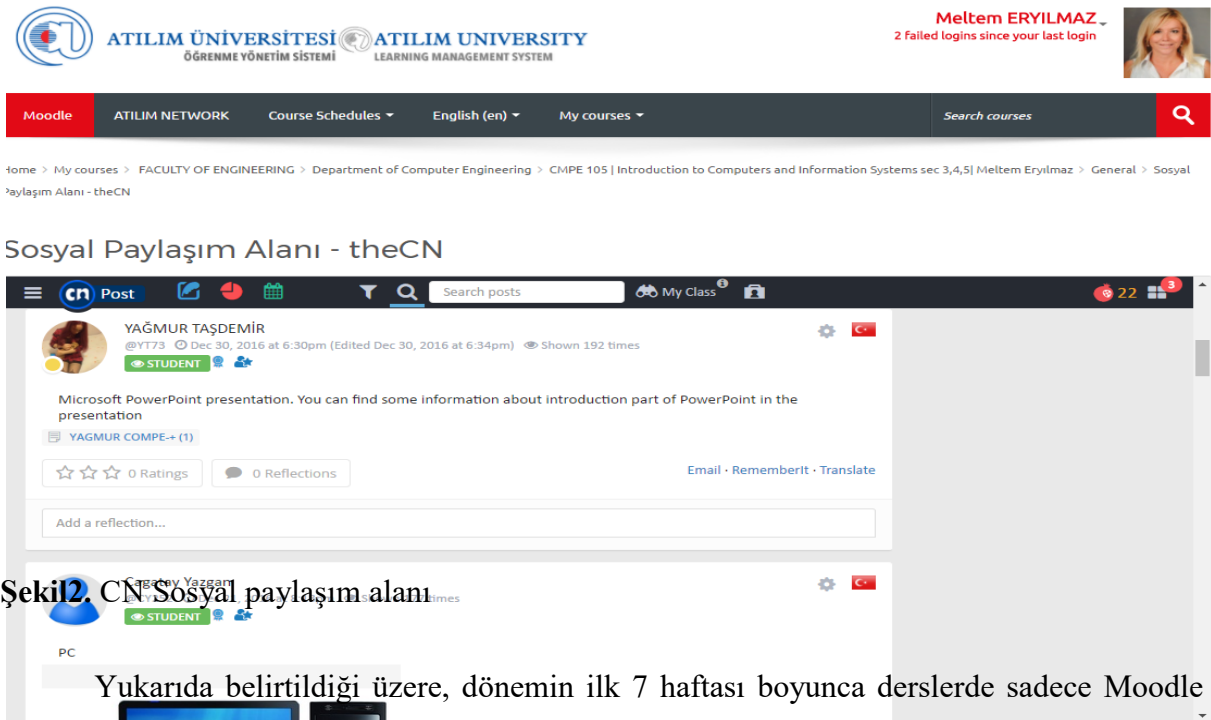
ATILIM ÜNİVERSİTESİ ÖĞRENME YÖNETİM SİSTEMİ ATILIM UNIVERSITY LEARNING MANAGEMENT SYSTEM

Meltem ERYILMAZ
2 failed logins since your last login

Moodle ATILIM NETWORK Course Schedules English (en) My courses Search courses

Home > My courses > FACULTY OF ENGINEERING > Department of Computer Engineering > CMPE 105 | Introduction to Computers and Information Systems sec 3,4,5| Meltem Eryılmaz > General > Sosyal Paylaşım Alanı - theCN

Sosyal Paylaşım Alanı - theCN

cn Post Search posts My Class 22 3

YAĞMUR TAŞDEMİR
@YT73 Dec 30, 2016 at 6:30pm (Edited Dec 30, 2016 at 6:34pm) Shown 192 times
STUDENT

Microsoft PowerPoint presentation. You can find some information about introduction part of PowerPoint in the presentation

YAGMUR COMPE-+ (1)

0 Ratings 0 Reflections Email · RememberIt · Translate

Add a reflection...

Çagatay Yazgan
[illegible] times
STUDENT

PC

Şekil2. CN Sosyal paylaşım alanı

Yukarıda belirtildiği üzere, dönemin ilk 7 haftası boyunca derslerde sadece Moodle